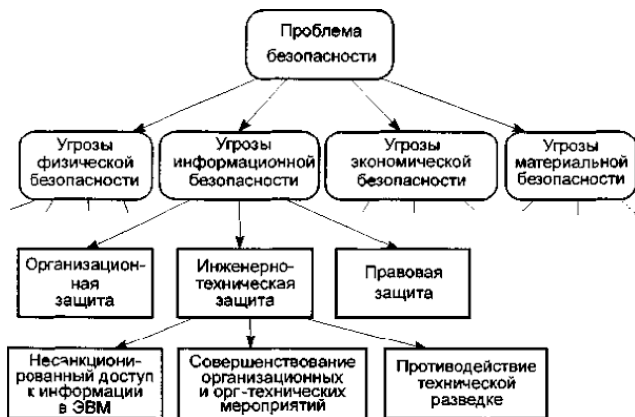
Проблема безопасности

Угрозы физической безопасности

Угрозы информационной безопасности

Угрозы экономической безопасности

Угрозы материальной безопасности

Организационная защита

Инженерно-техническая защита

Правовая защита

Несанкционированный доступ к информации в ЭВМ

Совершенствование организационных и орг-технических мероприятий

Противодействие технической разведке